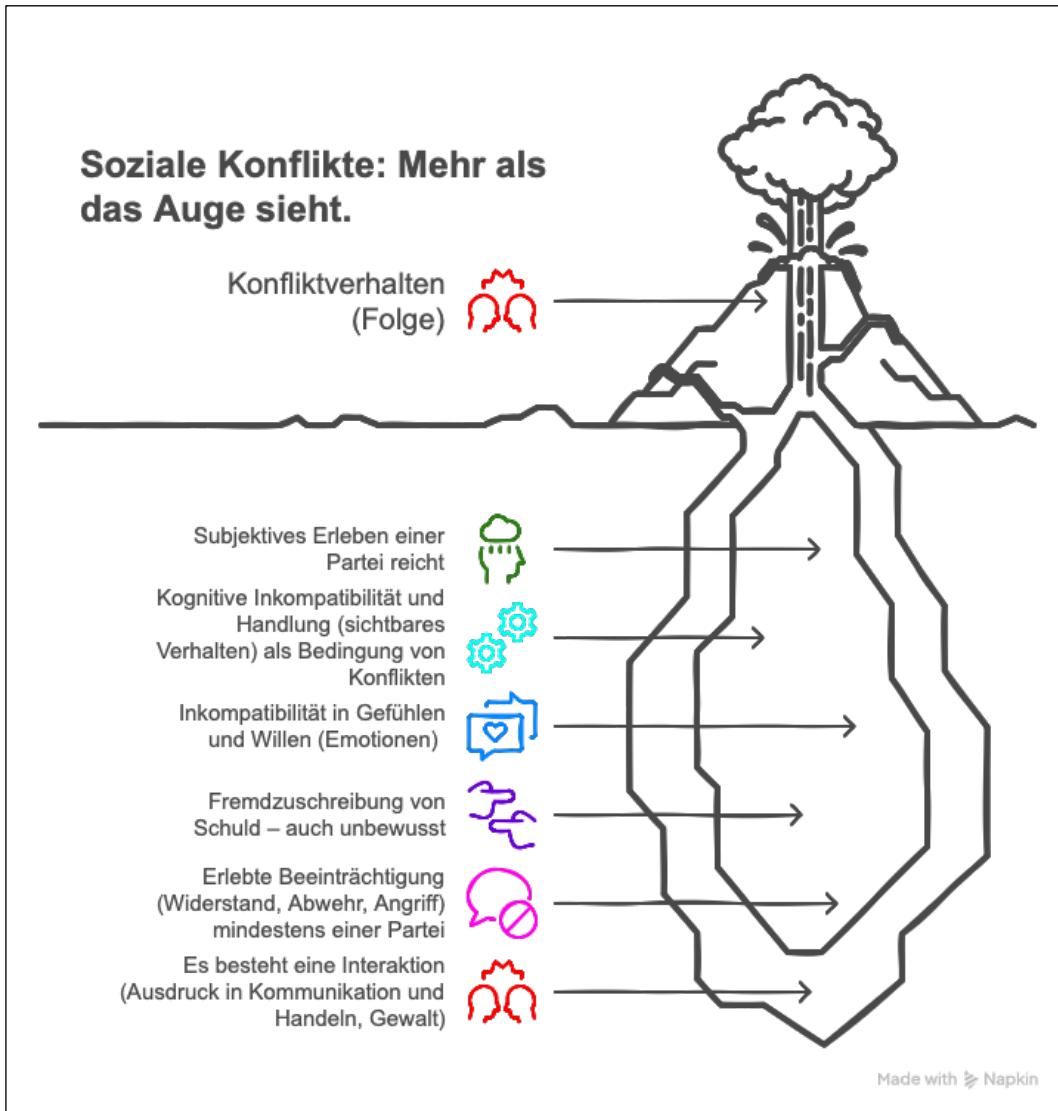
Soziale Konflikte: Mehr als das Auge sieht.

Konfliktverhalten (Folge)

Subjektives Erleben einer Partei reicht

Kognitive Inkompatibilität und Handlung (sichtbares Verhalten) als Bedingung von Konflikten

Inkompatibilität in Gefühlen und Willen (Emotionen)

Fremdzuschreibung von Schuld – auch unbewusst

Erlebte Beeinträchtigung (Widerstand, Abwehr, Angriff) mindestens einer Partei

Es besteht eine Interaktion (Ausdruck in Kommunikation und Handeln, Gewalt)

Made with Napkin